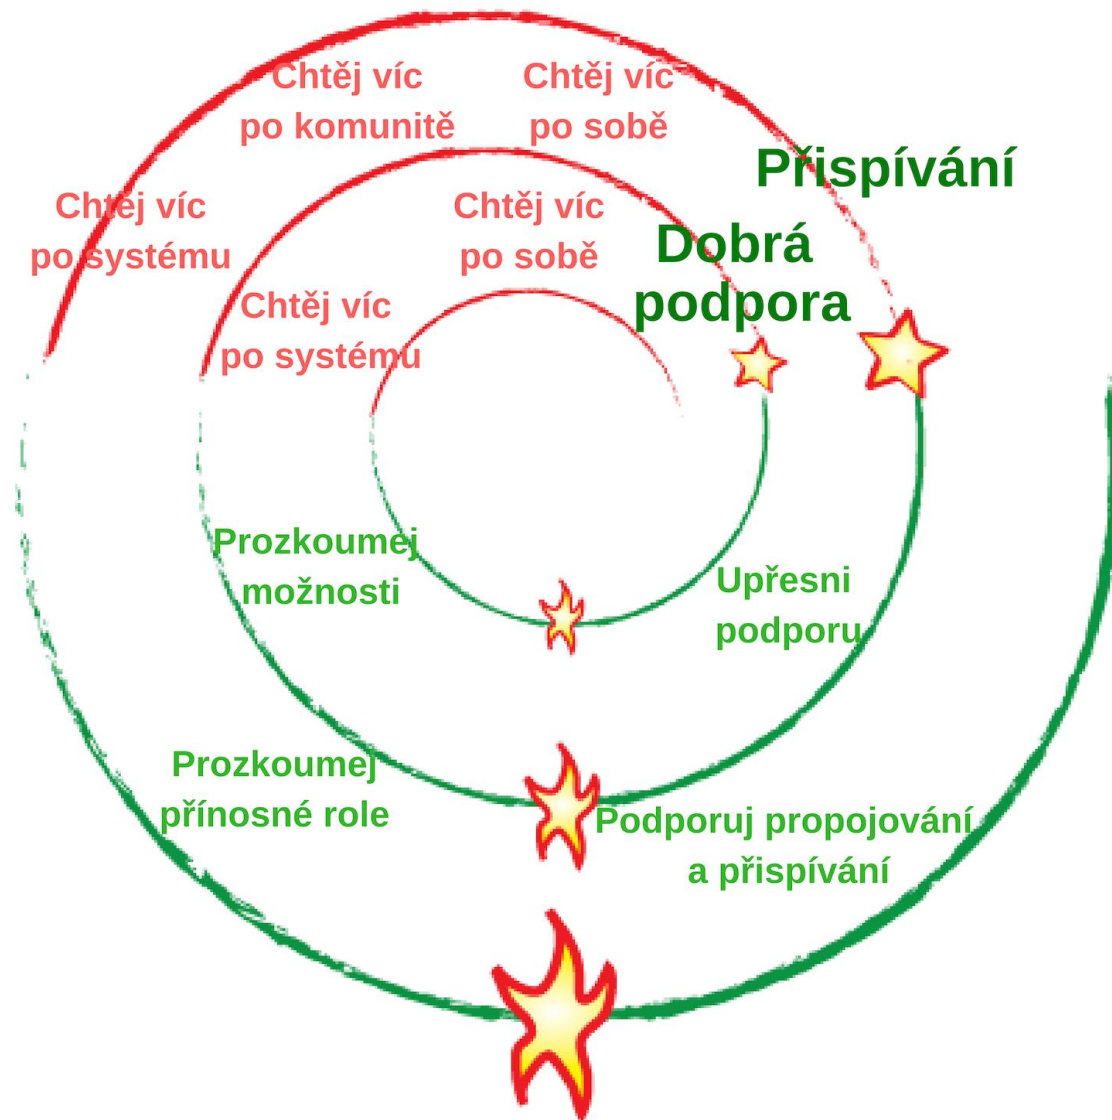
Chtěj víc po komunitě

Chtěj víc po sobě

Přispívání

Chtěj víc po systému

Chtěj víc po sobě

Dobrá podpora

Chtěj víc po systému

Prozkoumej možnosti

Upřesni podporu

Prozkoumej přínosné role

Podporuj propojování a přispívání